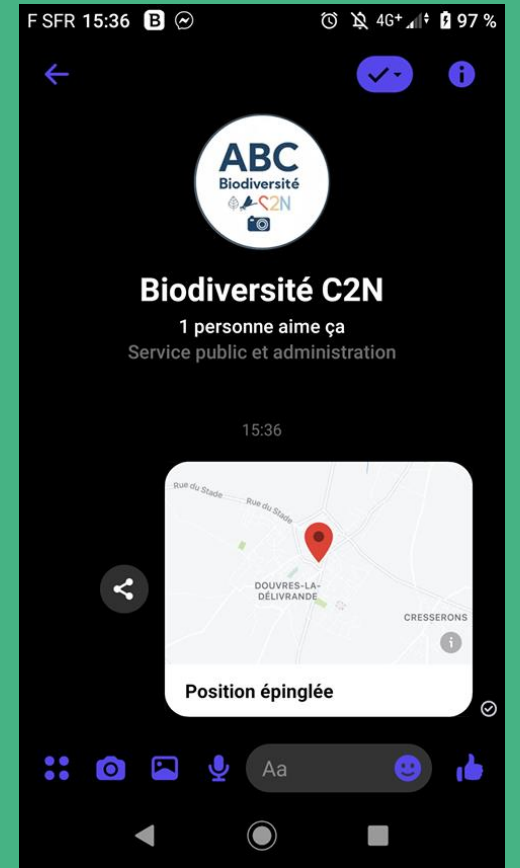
F SFR 15:36 B 4G+ 97 %

ABC
Biodiversité
C2N

Biodiversité C2N
1 personne aime ça
Service public et administration

15:36

Rue du Stade
Rue du Stade
DOUVRES-LA-DÉLIVRANDE
CRESSERONS

Position épinglée

Aa